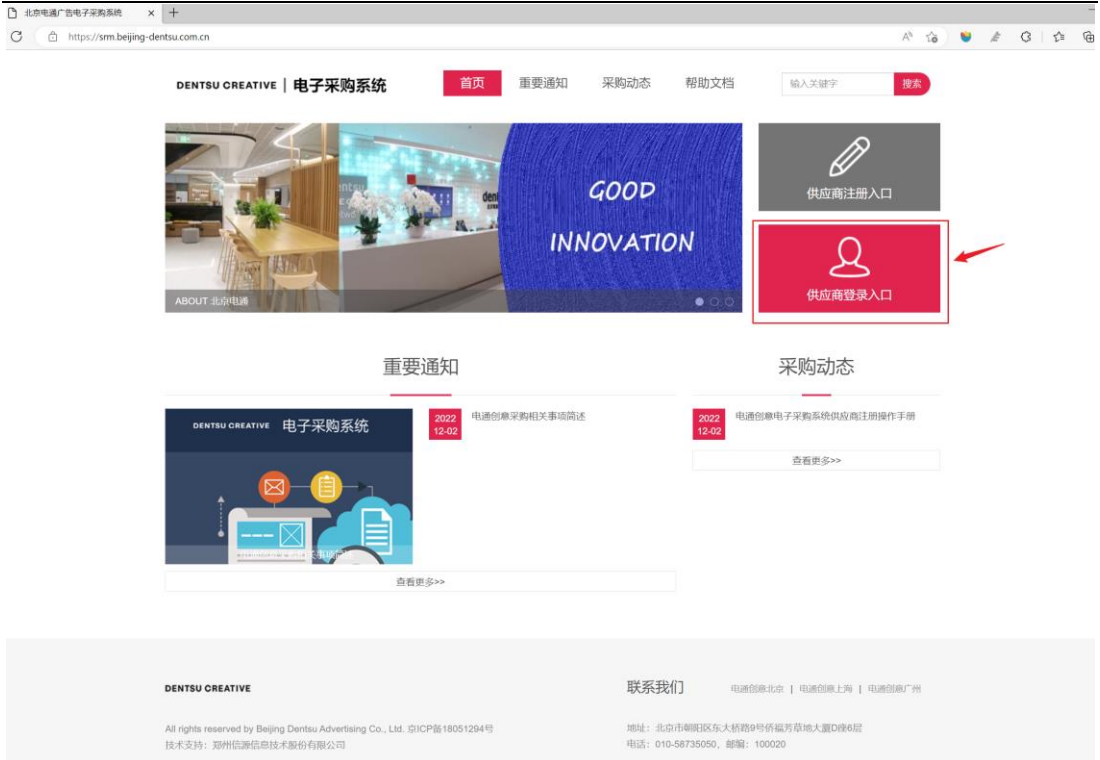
北京电通广告电子采购系统 ×  +

https://srm.beijing-dentsu.com.cn

DENTSU CREATIVE | 电子采购系统

首页 重要通知 采购动态 帮助文档

输入关键字 搜索

GOOD INNOVATION

ABOUT 北京电通

供应商注册入口

供应商登录入口

重要通知

DENTSU CREATIVE 电子采购系统

2022 12-02 电通创意采购相关事项简述

查看更多>>

采购动态

2022 12-02 电通创意电子采购系统供应商注册操作手册

查看更多>>

DENTSU CREATIVE

All rights reserved by Beijing Dentsu Advertising Co., Ltd. 京ICP备18051294号
技术支持：郑州信源信息技术股份有限公司

联系我们

电通创意北京 | 电通创意上海 | 电通创意广州

地址：北京市朝阳区东大桥路9号侨福芳草地大厦D座6层
电话：010-58735050，邮编：100020